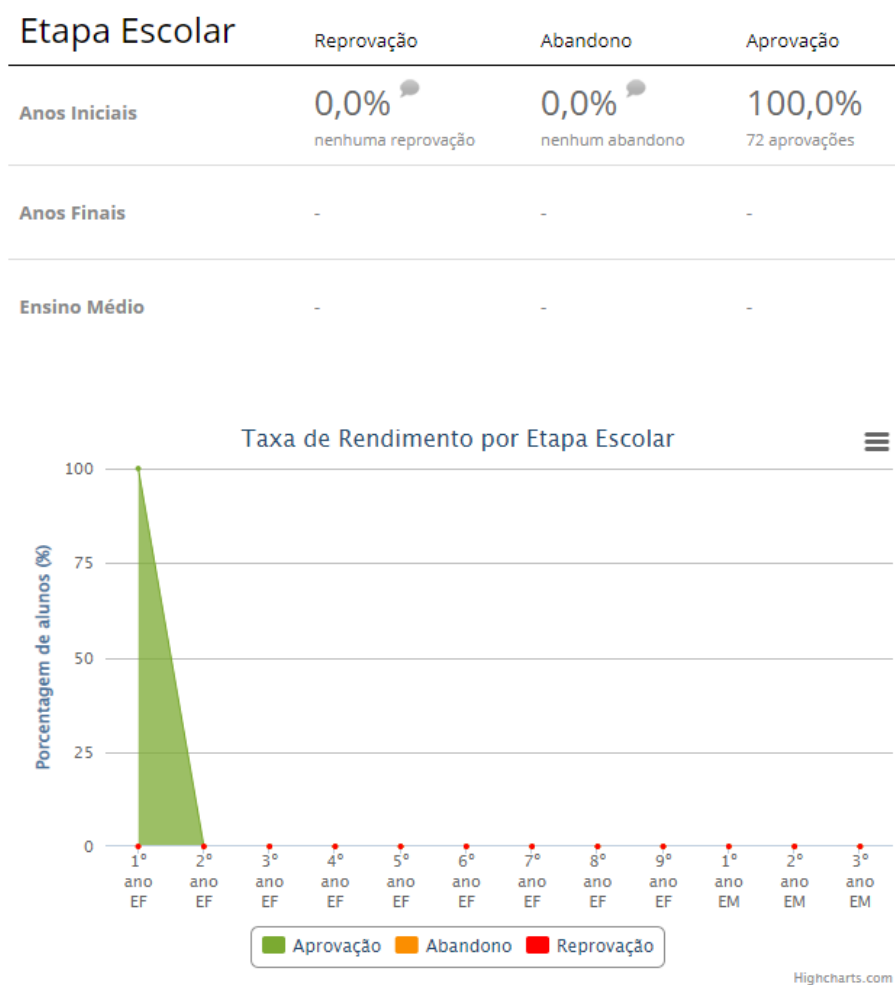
| Etapa Escolar | Reprovação | Abandono | Aprovação |
|---|---|---|---|
| Anos Iniciais | 0,0% nenhuma reprovação | 0,0% nenhum abandono | 100,0% 72 aprovações |
| Anos Finais | - | - | - |
| Ensino Médio | - | - | - |

Taxa de Rendimento por Etapa Escolar

Porcentagem de alunos (%)

100
75
50
25
0

1° ano EF
2° ano EF
3° ano EF
4° ano EF
5° ano EF
6° ano EF
7° ano EF
8° ano EF
9° ano EF
1° ano EM
2° ano EM
3° ano EM

Aprovação
Abandono
Reprovação

Highcharts.com